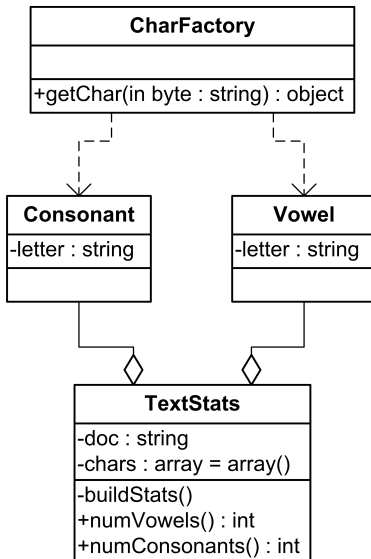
CharFactory

+getChar(in byte : string) : object

Consonant
-letter : string

Vowel
-letter : string

TextStats
-doc : string
-chars : array = array()
-buildStats()
+numVowels() : int
+numConsonants() : int